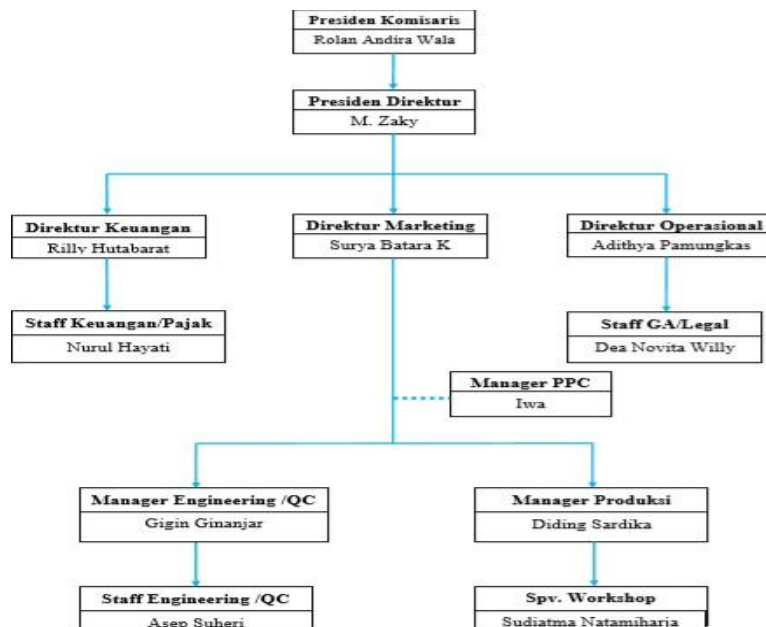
Presiden Komisaris
Rolan Andira Wala

Presiden Direktur
M. Zaky

Direktur Keuangan
Rilly Hutabarat

Direktur Marketing
Surya Batara K

Direktur Operazional
Adithya Pamungkas

Staff Keuangan/Pajak
Nurul Hayati

Staff GA/Legal
Dea Novita Willy

Manager PPC
Iwa

Manager Engineering /QC
Gigin Ginanjar

Manager Produksi
Diding Sardika

Staff Engineering /QC
Asep Suheri

Spv. Workshop
Sudiatma Natamiharja